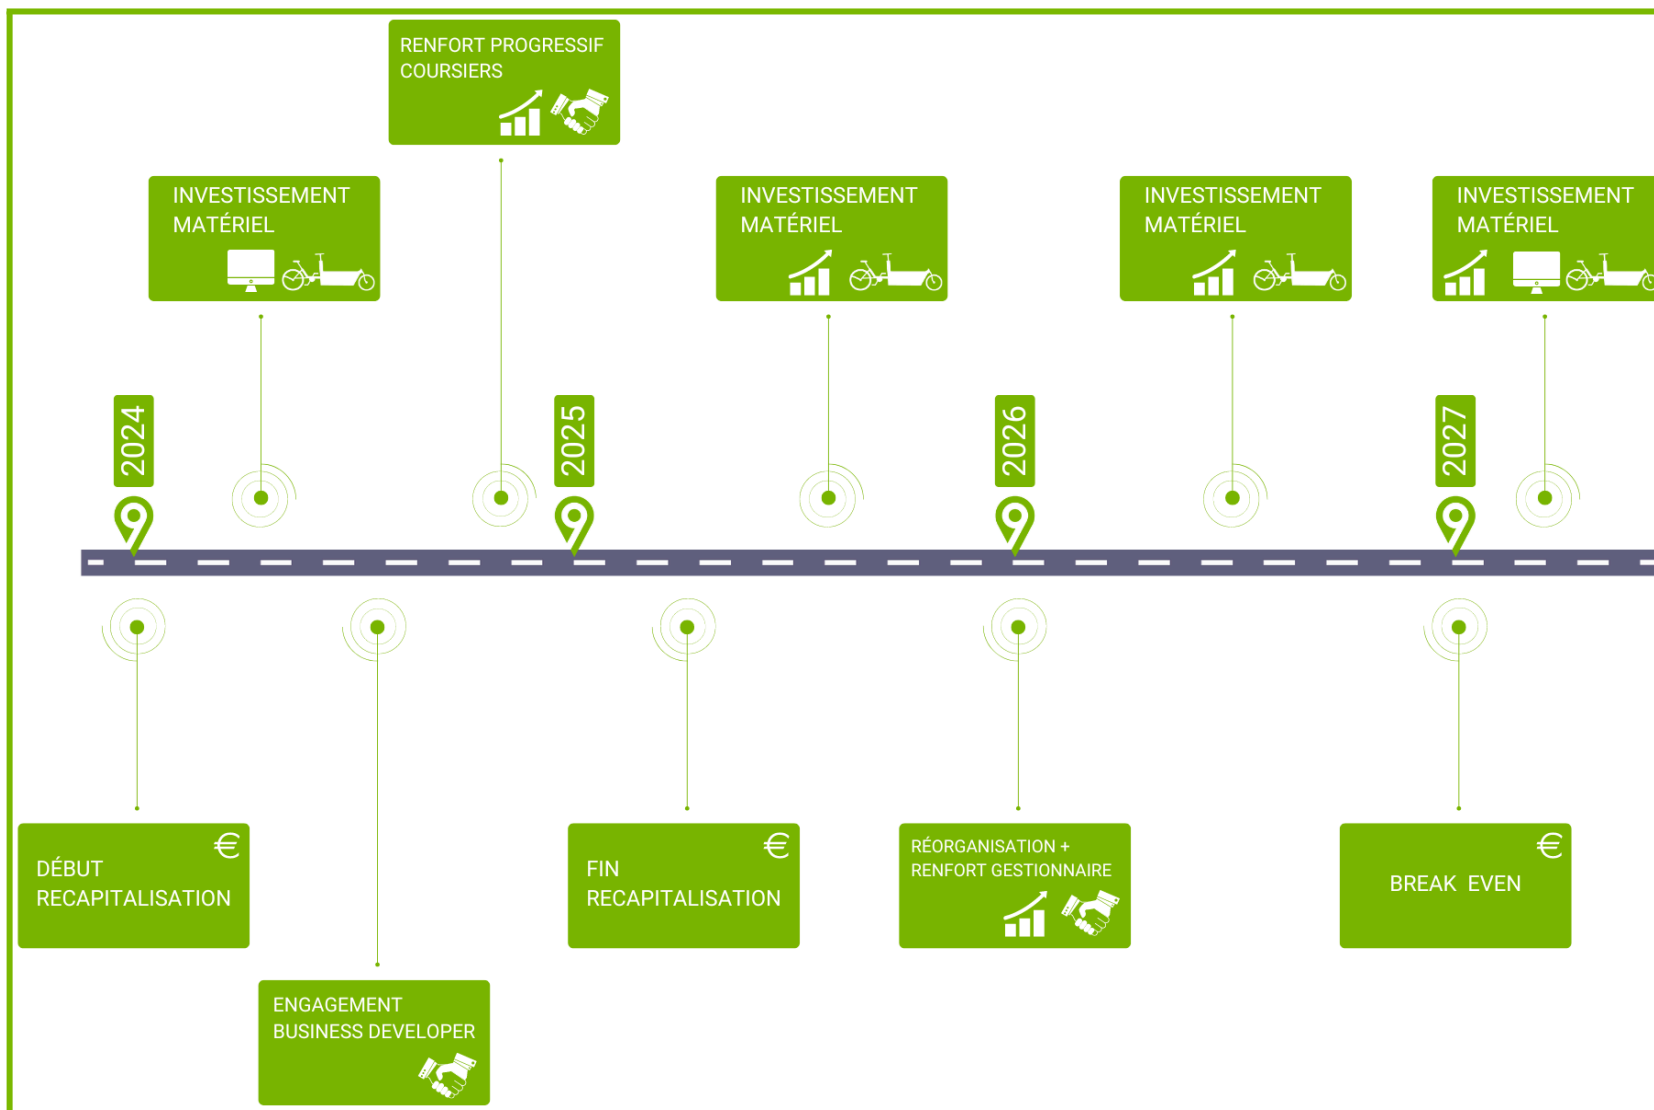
RENFORT PROGRESSIF COURSIERS

INVESTISSEMENT MATÉRIEL

INVESTISSEMENT MATÉRIEL

INVESTISSEMENT MATÉRIEL

INVESTISSEMENT MATÉRIEL

2024

2025

2026

2027

DÉBUT RECAPITALISATION

ENGAGEMENT BUSINESS DEVELOPER

FIN RECAPITALISATION

RÉORGANISATION + RENFORT GESTIONNAIRE

BREAK EVEN